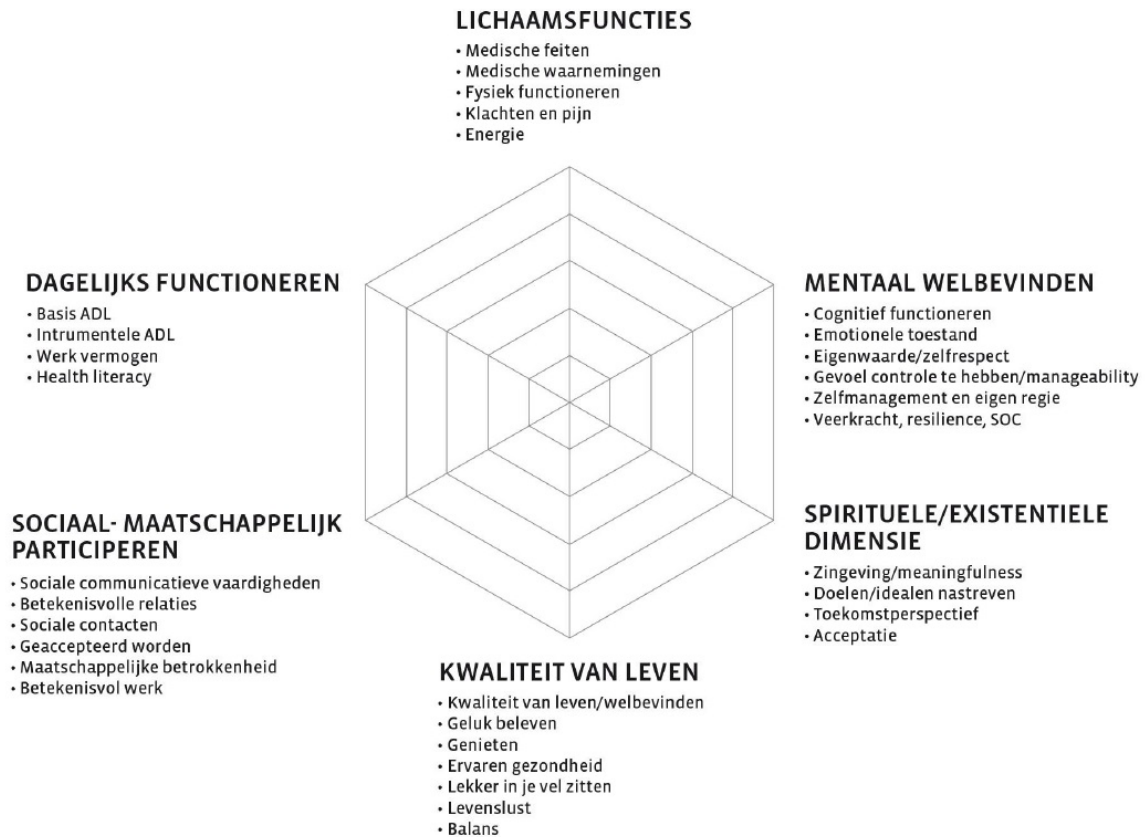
LICHAAMSFUNCTIES
• Medische feiten
• Medische waarnemingen
• Fysiek functioneren
• Klachten en pijn
• Energie

DAGELIJKS FUNCTIONEREN
• Basis ADL
• Intrumentele ADL
• Werk vermogen
• Health literacy

MENTAAL WELBEVINDEN
• Cognitief functioneren
• Emotionele toestand
• Eigenwaarde/zelfrespect
• Gevoel controle te hebben/manageability
• Zelfmanagement en eigen regie
• Veerkracht, resilience, SOC

SOCIAAL- MAATSCHAPPELIJK PARTICIPEREN
• Sociale communicatieve vaardigheden
• Betekenisvolle relaties
• Sociale contacten
• Geaccepteerd worden
• Maatschappelijke betrokkenheid
• Betekenisvol werk

SPIRITUELE/EXISTENTIELE DIMENSIE
• Zingeving/meaningfulness
• Doelen/idealen nastreven
• Toekomstperspectief
• Acceptatie

KWALITEIT VAN LEVEN
• Kwaliteit van leven/welbevinden
• Geluk beleven
• Genieten
• Ervaren gezondheid
• Lekker in je vel zitten
• Levenslust
• Balans